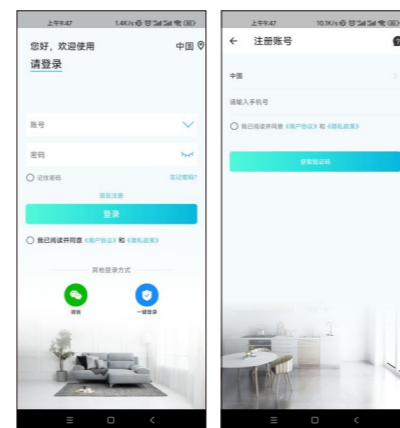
上午9:47 1.4K/s

您好，欢迎使用

中国

请登录

账号

密码

记住密码

忘记密码?

现在注册

登录

我已阅读并同意《用户协议》和《隐私政策》

其他登录方式

微信

一键登录

上午9:47 10.1K/s

注册账号

中国

请输入手机号

我已阅读并同意《用户协议》和《隐私政策》

获取验证码